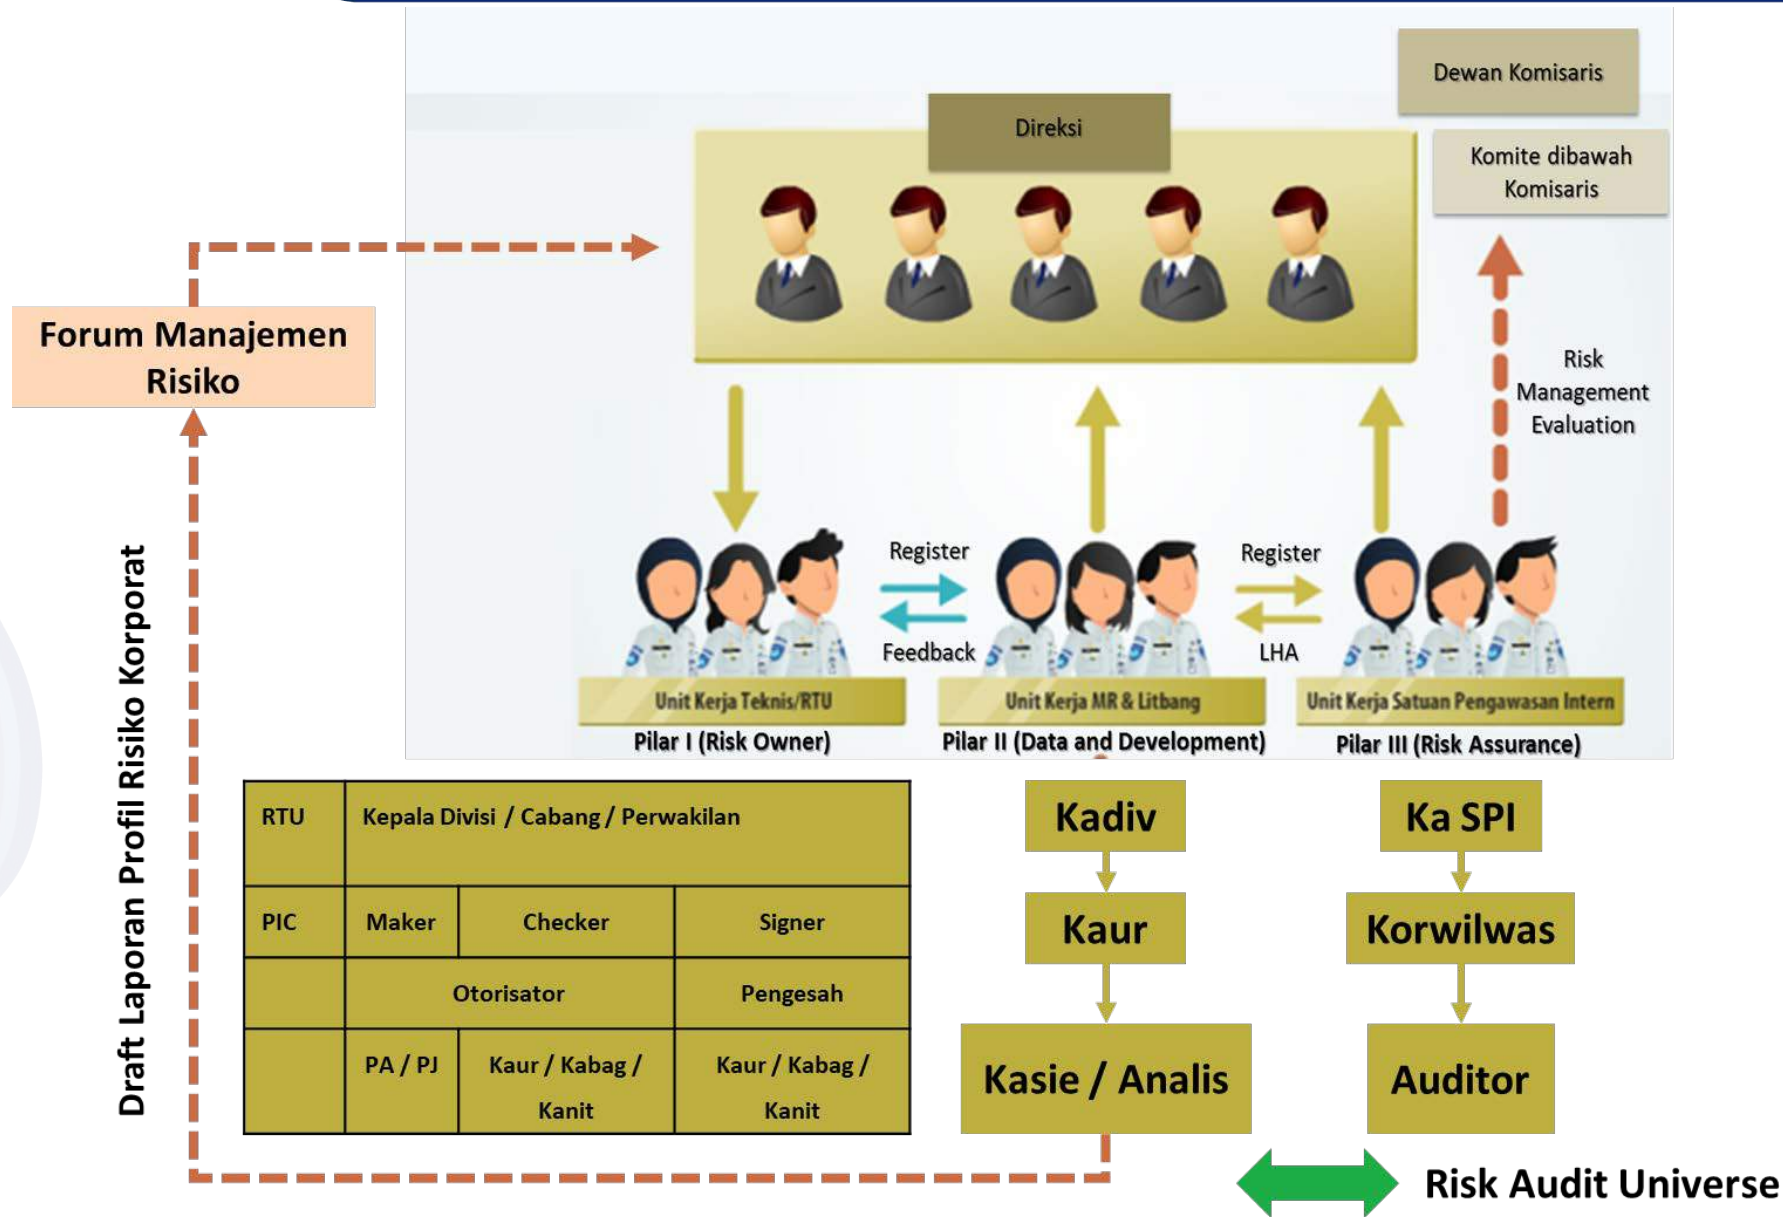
Dewan Komisaris

Direksi

Komite dibawah Komisaris

Forum Manajemen Risiko

Risk Management Evaluation

Register

Feedback

Register

LHA

Unit Kerja Teknis/RTU

Pilar I (Risk Owner)

Unit Kerja MR & Litbang

Pilar II (Data and Development)

Unit Kerja Satuan Pengawasan Intern

Pilar III (Risk Assurance)

Draft Laporan Profil Risiko Korporat

| RTU | Kepala Divisi / Cabang / Perwakilan | | |
|---|---|---|---|
| PIC | Maker | Checker | Signer |
| | Otorisator | | Pengesah |
| | PA / PJ | Kaur / Kabag / Kanit | Kaur / Kabag / Kanit |

Kadiv

Kaur

Kasie / Analis

Ka SPI

Korwilwas

Auditor

Risk Audit Universe